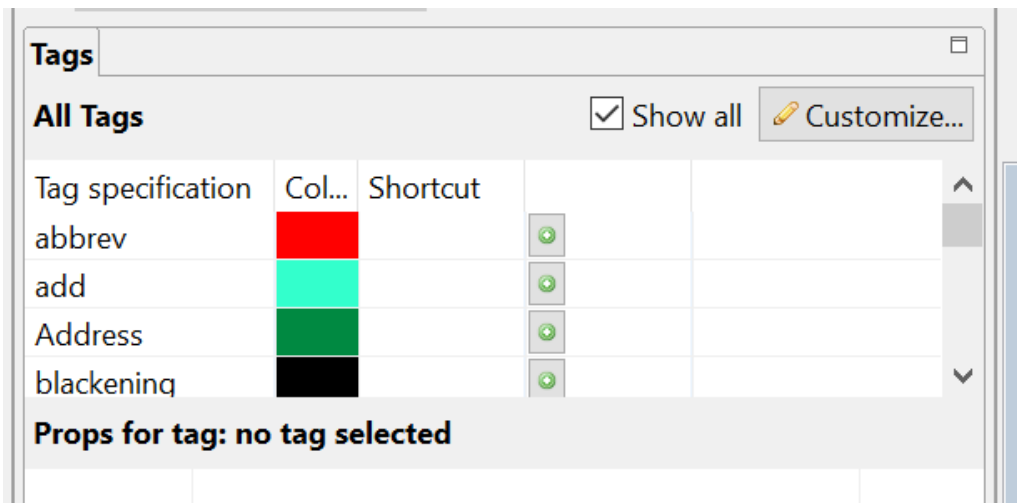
Tags

All Tags

Show all

Customize...

| Tag specification | Col... | Shortcut | | |
|---|---|---|---|---|
| abbrev | | | | |
| add | | | | |
| Address | | | | |
| blackening | | | | |

Props for tag: no tag selected